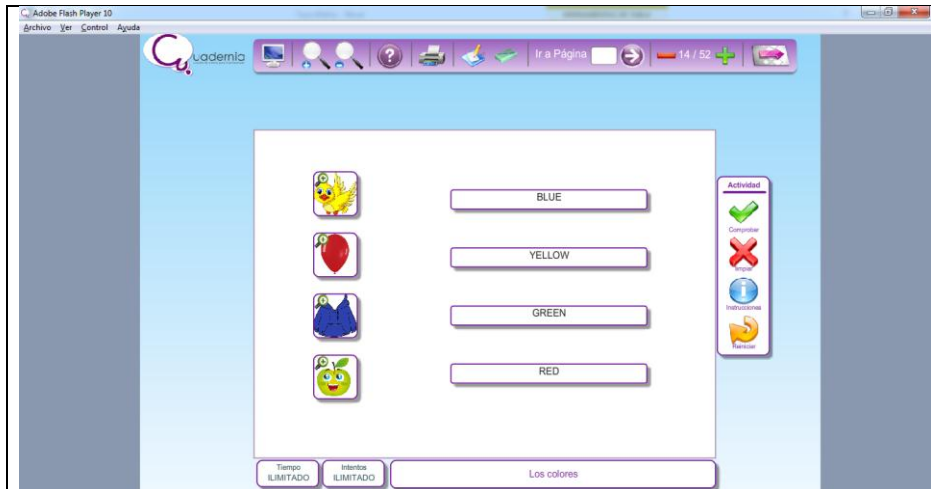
Adobe Flash Player 10

Archivo Ver Control Ayuda

Cademia

Ir a Página

14 / 52

BLUE

YELLOW

GREEN

RED

Actividad

Comprobar

limpiar

Instrucciones

Reiniciar

Tiempo ILIMITADO

Intentos ILIMITADO

Los colores